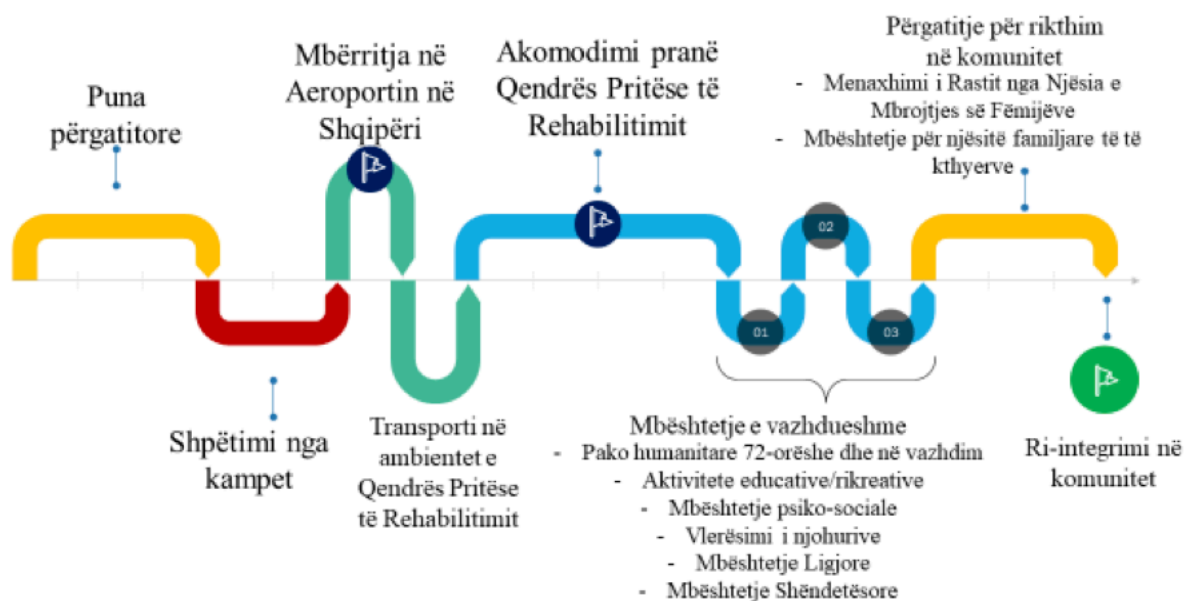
Puna përgatitore

Mbërritja në Aeroportin në Shqipëri

Akomodimi pranë Qendrës Pritëse të Rehabilitimit

Përgatitje për rikthim në komunitet
- Menaxhimi i Rastit nga Njësia e Mbrojtjes së Fëmijëve
- Mbështetje për njësitë familjare të të kthyerve

02

01

03

Shpëtimi nga kampet

Transporti në ambientet e Qendrës Pritëse të Rehabilitimit

Mbështetje e vazhdueshme
- Pako humanitare 72-orëshe dhe në vazhdim
- Aktivitete educative/rikreative
- Mbështetje psiko-sociale
- Vlerësimi i njohurive
- Mbështetje Ligjore
- Mbështetje Shëndetësore

Ri-integrimi në komunitet